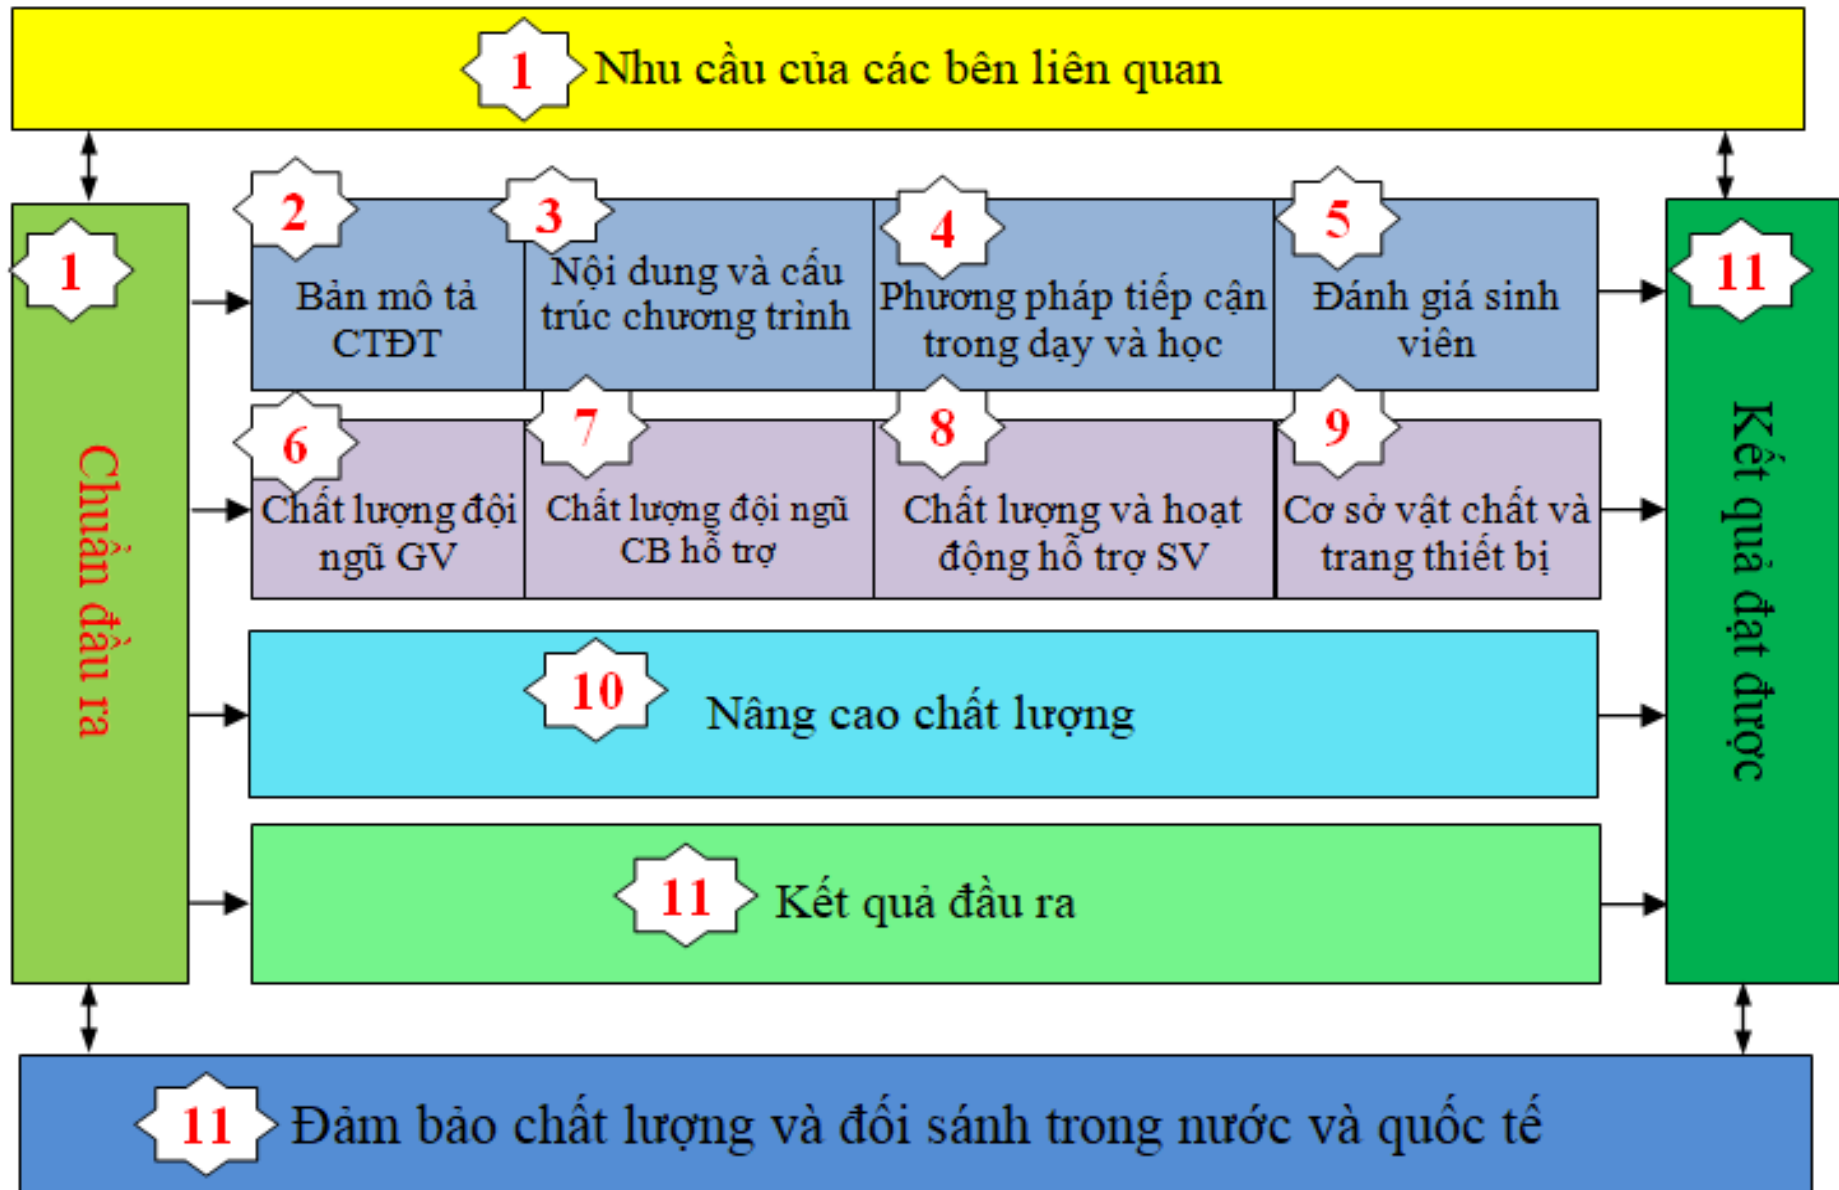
1 Nhu cầu của các bên liên quan

1 Chuẩn đầu ra

2 Bản mô tả CTĐT

3 Nội dung và cấu trúc chương trình

4 Phương pháp tiếp cận trong dạy và học

5 Đánh giá sinh viên

6 Chất lượng đội ngũ GV

7 Chất lượng đội ngũ CB hỗ trợ

8 Chất lượng và hoạt động hỗ trợ SV

9 Cơ sở vật chất và trang thiết bị

10 Nâng cao chất lượng

11 Kết quả đầu ra

11 Kết quả đạt được

11 Đảm bảo chất lượng và đối sánh trong nước và quốc tế